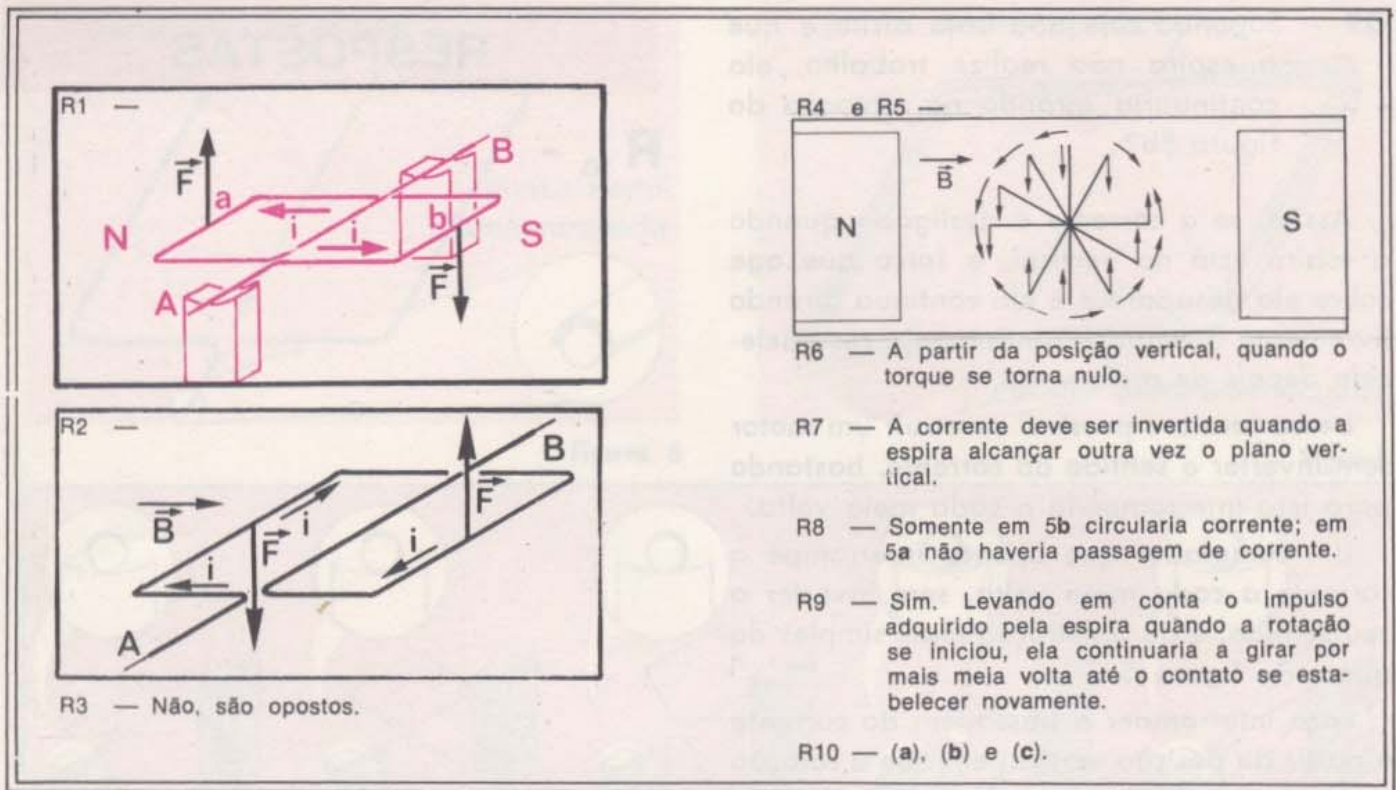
R1 —

$\vec{F}$
a
i
i
b
B
N
S
A
$\vec{F}$

R2 —

B
$\vec{B}$
i
$\vec{F}$
$\vec{F}$
i
i
A

R3 — Não, são opostos.

R4 e R5 —

$\vec{B}$
N
S

R6 — A partir da posição vertical, quando o torque se torna nulo.

R7 — A corrente deve ser invertida quando a espira alcançar outra vez o plano vertical.

R8 — Somente em 5b circularia corrente; em 5a não haveria passagem de corrente.

R9 — Sim. Levando em conta o impulso adquirido pela espira quando a rotação se iniciou, ela continuaria a girar por mais meia volta até o contato se estabelecer novamente.

R10 — (a), (b) e (c).